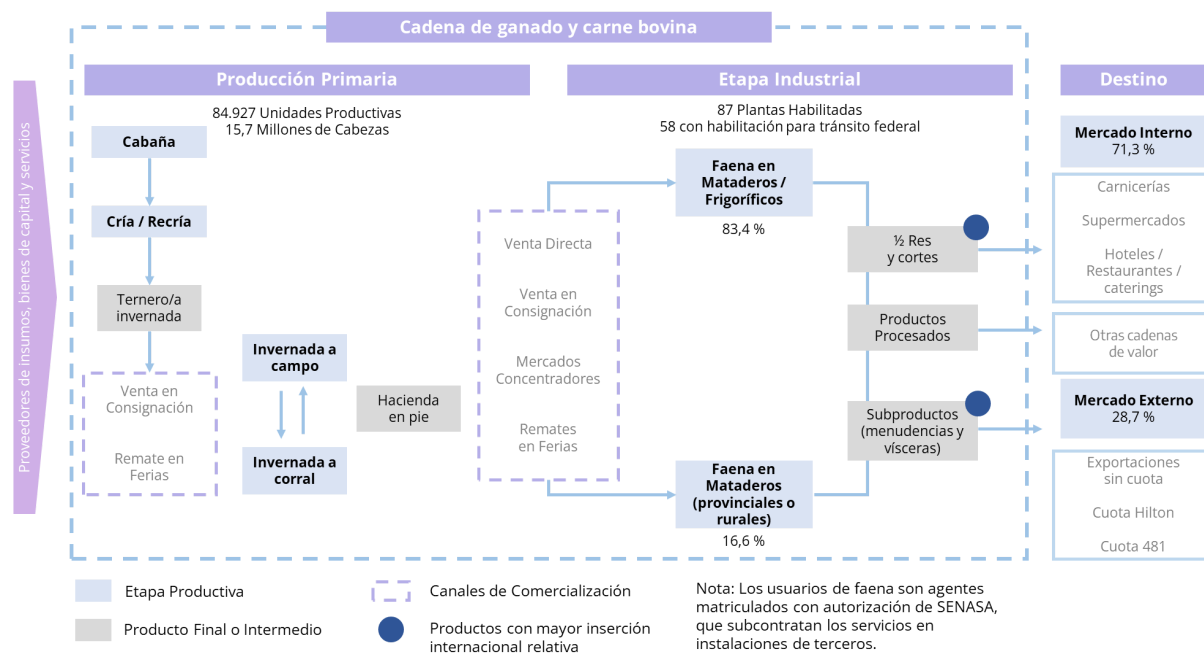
Cadena de ganado y carne bovina

Proveedores de insumos, bienes de capital y servicios

Producción Primaria

84.927 Unidades Productivas
15,7 Millones de Cabezas

Cabaña

Cría / Recría

Ternero/a invernada

Venta en Consignación

Remate en Ferias

Invernada a campo

Invernada a corral

Hacienda en pie

Etapa Industrial

87 Plantas Habilitadas
58 con habilitación para tránsito federal

Venta Directa

Venta en Consignación

Mercados Concentradores

Remates en Ferias

Faena en Mataderos / Frigoríficos

83,4 %

Faena en Mataderos (provinciales o rurales)

16,6 %

½ Res y cortes

Productos Procesados

Subproductos (menudencias y vísceras)

Destino

Mercado Interno
71,3 %

Carnicerías

Supermercados

Hoteles / Restaurantes / caterings

Otras cadenas de valor

Mercado Externo
28,7 %

Exportaciones sin cuota

Cuota Hilton

Cuota 481

Etapa Productiva

Producto Final o Intermedio

Canales de Comercialización

Productos con mayor inserción internacional relativa

Nota: Los usuarios de faena son agentes matriculados con autorización de SENASA, que subcontratan los servicios en instalaciones de terceros.